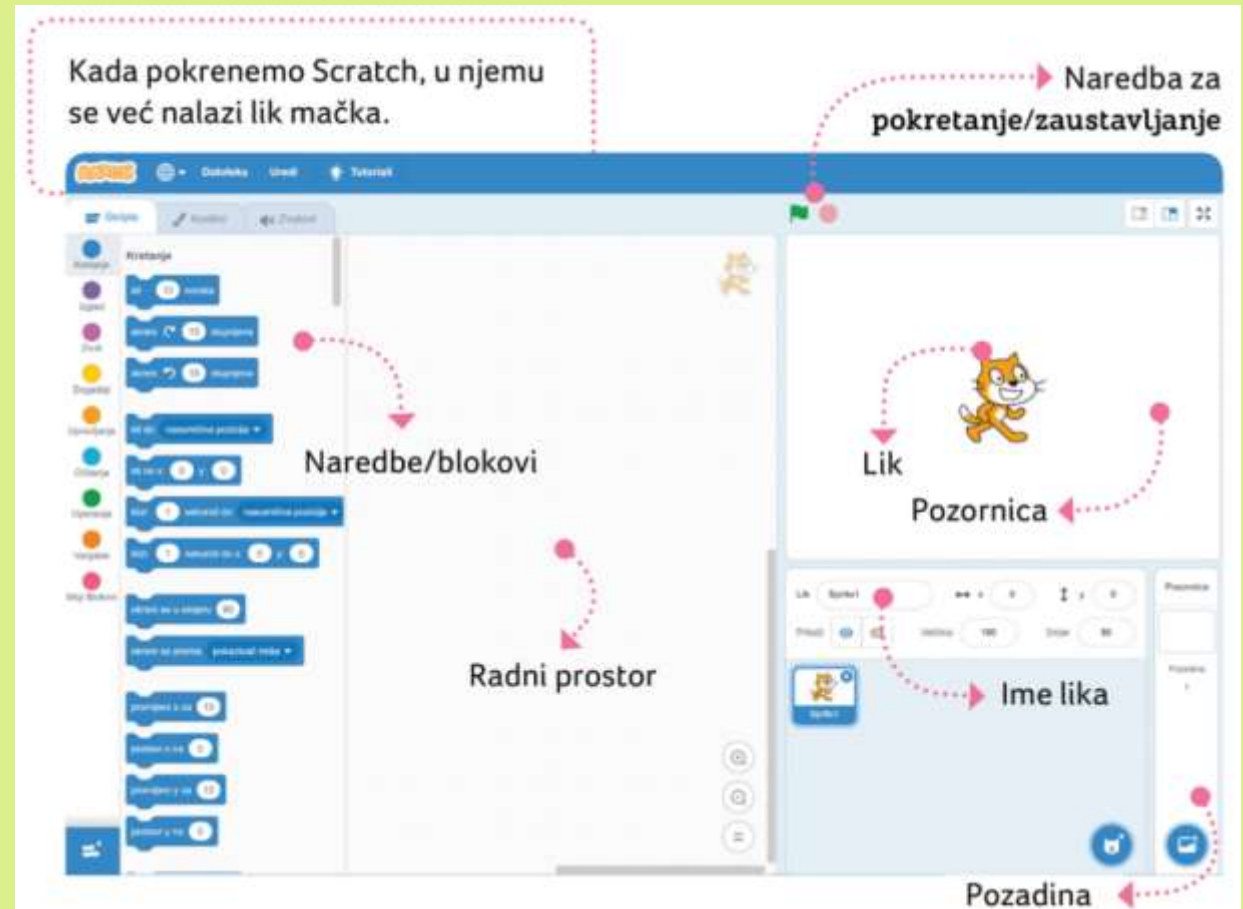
Kada pokrenemo Scratch, u njemu se već nalazi lik mačka.

Naredba za **pokretanje/zaustavljanje**

Datoteka Uredi Tutorijali

Kretanje

Naredbe/blokovi

Lik

Pozornica

Radni prostor

Ime lika

Pozadina